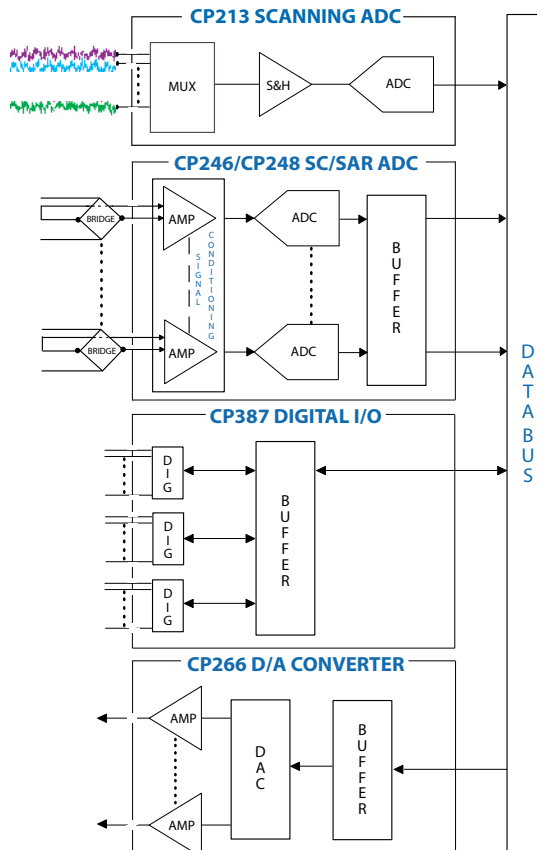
CP213 SCANNING ADC

MUX

S&H

ADC

CP246/CP248 SC/SAR ADC

BRIDGE

AMP

SIGNAL CONDITIONING

ADC

BUFFER

BRIDGE

AMP

ADC

DATA BUS

CP387 DIGITAL I/O

DIG

DIG

DIG

BUFFER

CP266 D/A CONVERTER

AMP

DAC

BUFFER

AMP